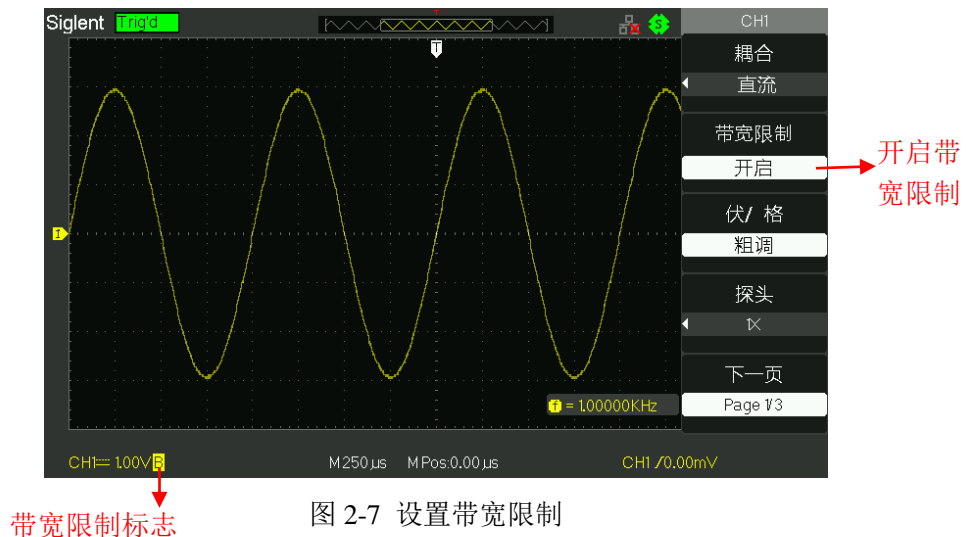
Siglent Trig'd

T

CH1
耦合
直流
带宽限制
开启
伏/ 格
粗调
探头
1X
下一页
Page 1/3

开启带宽限制

1

f = 1.00000KHz

CH1 1.00V B    M 250μs    M Pos:0.00μs    CH1 / 0.00mV

带宽限制标志

图 2-7 设置带宽限制